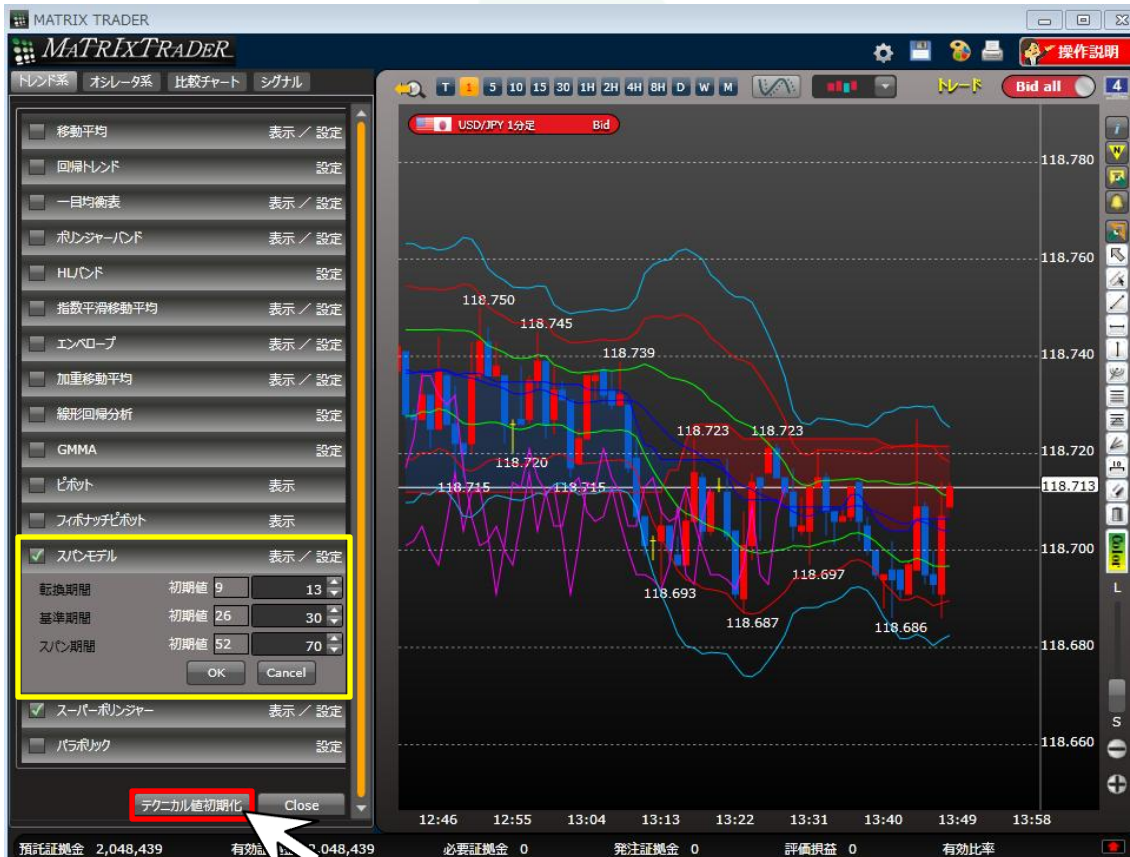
MATRIX TRADER

MATRIXTRADER

操作説明

トレンド系 オシレータ系 比較チャート シグナル

移動平均 表示 ／ 設定
回帰トレンド 設定
一目均衡表 表示 ／ 設定
ボリンジャーバンド 表示 ／ 設定
HLバンド 設定
指数平滑移動平均 表示 ／ 設定
エンベロープ 表示 ／ 設定
加重移動平均 表示 ／ 設定
線形回帰分析 設定
GMMA 設定
ピボット 表示
フィボナッチピボット 表示
スパンモデル 表示 ／ 設定
転換期間 初期値 9 13
基準期間 初期値 26 30
スパン期間 初期値 52 70
OK Cancel
スーパーボリンジャー 表示 ／ 設定
パラボリック 設定

テクニカル値初期化 Close

T 1 5 10 15 30 1H 2H 4H 8H D W M

トレード Bid all 4

USD/JPY 1分足 Bid

118.780
118.760
118.740
118.720
118.713
118.700
118.680
118.660

118.750
118.745
118.739
118.723
118.723
118.720
118.715
118.715
118.697
118.693
118.687
118.686

L
S

12:46 12:55 13:04 13:13 13:22 13:31 13:40 13:49 13:58

預託証拠金 2,048,439 有効証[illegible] 2,048,439 必要証拠金 0 発注証拠金 0 評価損益 0 有効比率